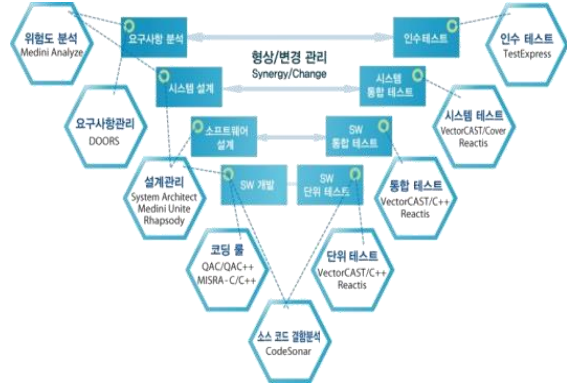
위험도 분석
Medini Analyze

요구사항 분석

인수테스트

인수 테스트
TestExpress

형상/변경 관리
Synergy/Change

시스템 설계

시스템
통합 테스트

요구사항관리
DOORS

소프트웨어
설계

SW
통합 테스트

시스템 테스트
VectorCAST/Cover
Reactis

설계관리
System Architect
Medini Unite
Rhapsody

SW 개발

SW
단위 테스트

통합 테스트
VectorCAST/C++
Reactis

코딩 룰
QAC/QAC++
MISRA-C/C++

단위 테스트
VectorCAST/C++
Reactis

소스 코드 결함분석
CodeSonar